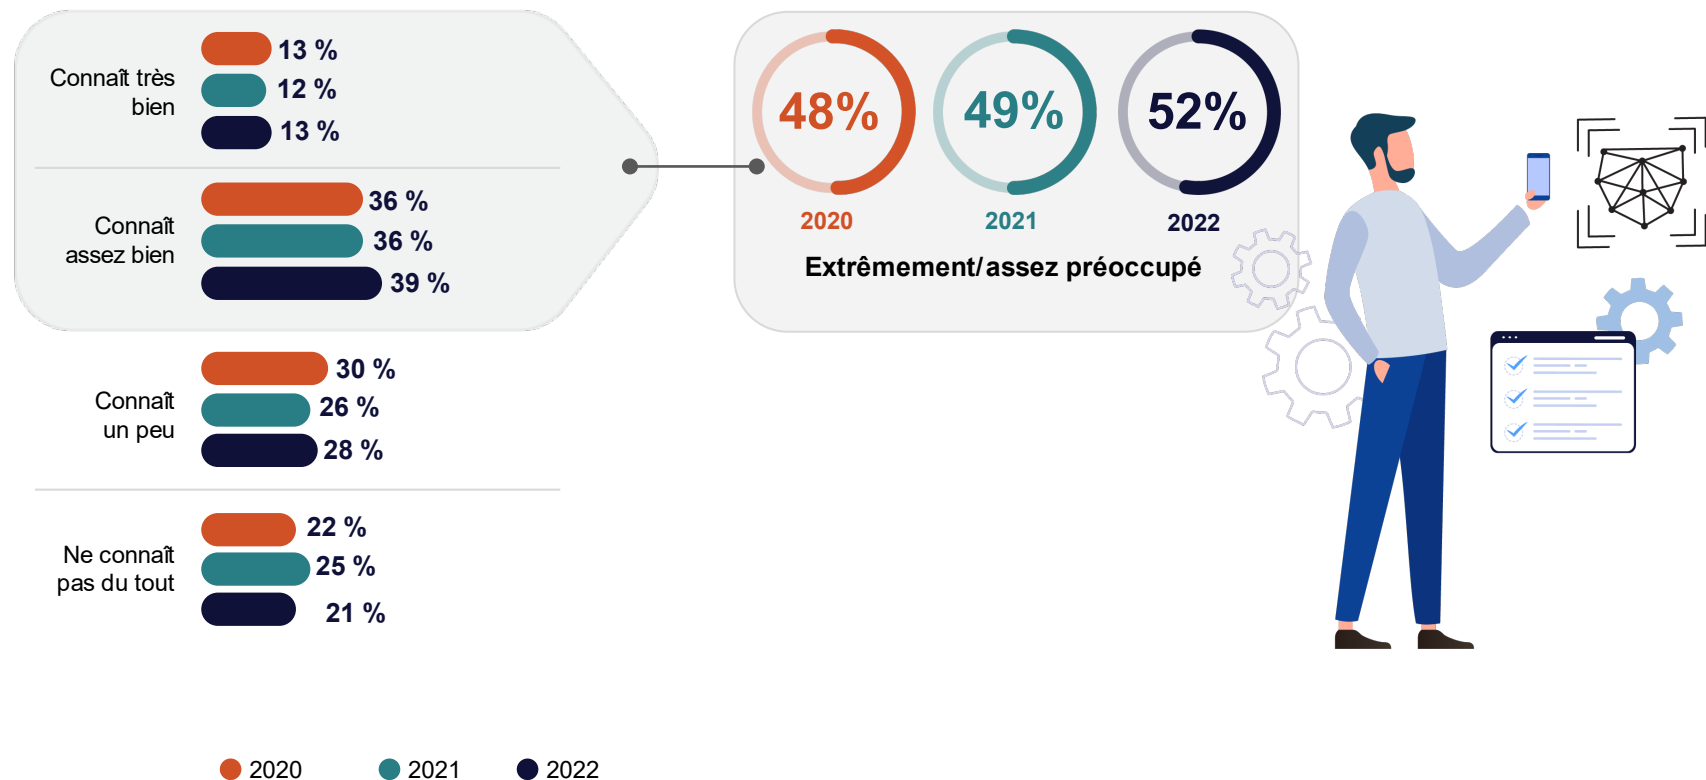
Connaît très bien
13 %
12 %
13 %

Connaît assez bien
36 %
36 %
39 %

Connaît un peu
30 %
26 %
28 %

Ne connaît pas du tout
22 %
25 %
21 %

48%
2020
49%
2021
52%
2022
Extrêmement/assez préoccupé

2020 2021 2022